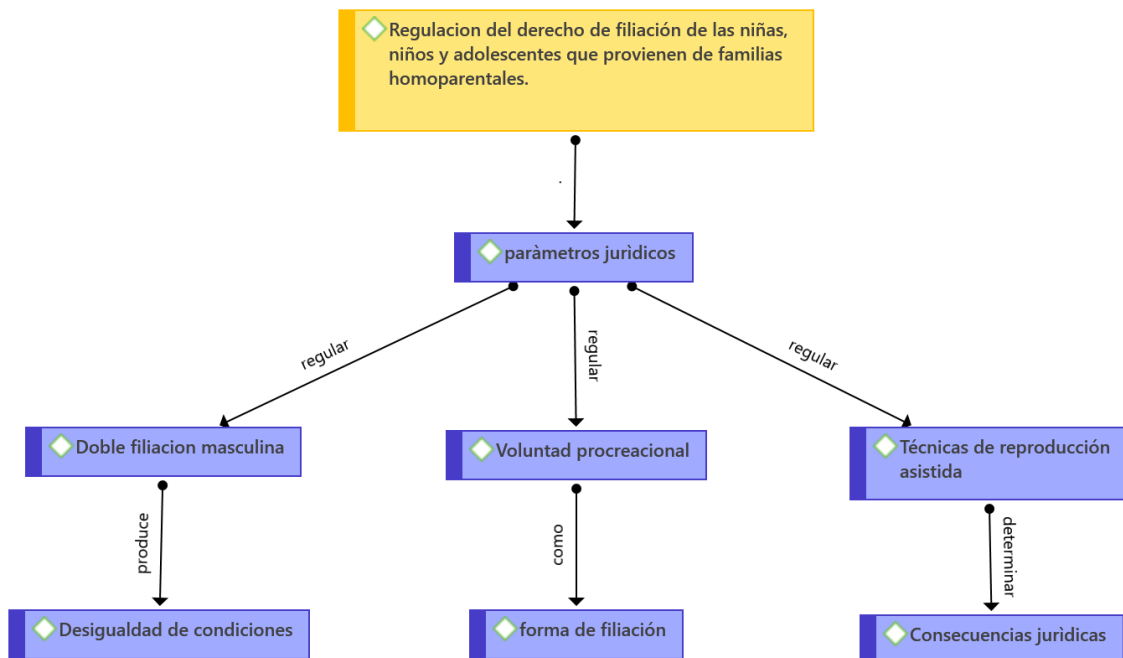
Regulacion del derecho de filiación de las niñas, niños y adolescentes que provienen de familias homoparentales.

paràmetros juridicos

regular

regular

regular

Doble filiacion masculina

Voluntad procreacional

Técnicas de reproducción asistida

produce

como

determinar

Desigualdad de condiciones

forma de filiación

Consecuencias juridicas